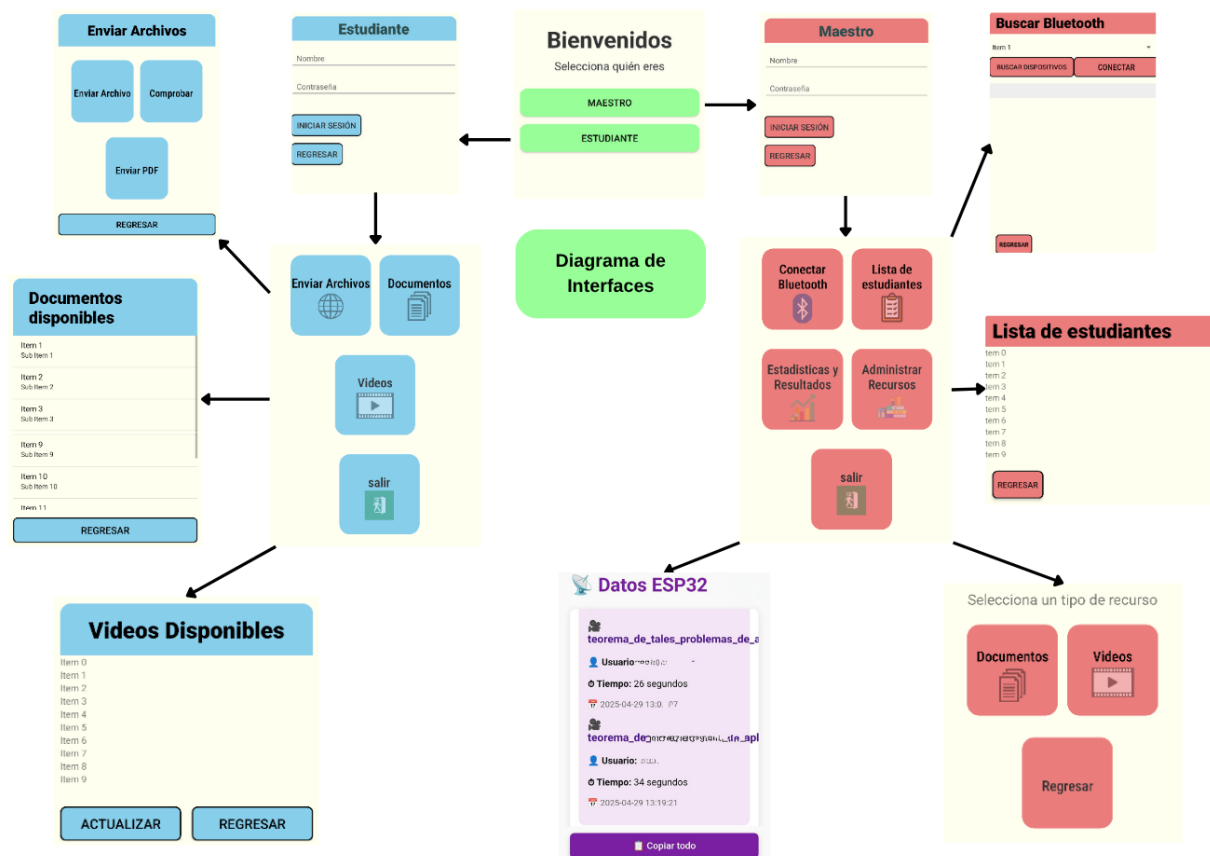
Enviar Archivos

Enviar Archivo

Comprobar

Enviar PDF

REGRESAR

Estudiante

Nombre

Contraseña

INICIAR SESIÓN

REGRESAR

Bienvenidos

Selecciona quién eres

MAESTRO

ESTUDIANTE

Maestro

Nombre

Contraseña

INICIAR SESIÓN

REGRESAR

Buscar Bluetooth

Item 1

BUSCAR DISPOSITIVOS

CONECTAR

REGRESAR

Documentos disponibles

Item 1
Sub Item 1

Item 2
Sub Item 2

Item 3
Sub Item 3

Item 9
Sub Item 9

Item 10
Sub Item 10

Item 11

REGRESAR

Enviar Archivos

Documentos

Videos

salir

Diagrama de Interfaces

Conectar Bluetooth

Lista de estudiantes

Estadisticas y Resultados

Administrar Recursos

salir

Lista de estudiantes

Item 0
Item 1
Item 2
Item 3
Item 4
Item 5
Item 6
Item 7
Item 8
Item 9

REGRESAR

Videos Disponibles

Item 0
Item 1
Item 2
Item 3
Item 4
Item 5
Item 6
Item 7
Item 8
Item 9

ACTUALIZAR

REGRESAR

Datos ESP32

teorema_de_tales_problemas_de_a

Usuario: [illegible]

Tiempo: 26 segundos

2025-04-29 13:0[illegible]7

teorema_de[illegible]_de_apl

Usuario: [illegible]

Tiempo: 34 segundos

2025-04-29 13:19:21

Copiar todo

Selecciona un tipo de recurso

Documentos

Videos

Regresar